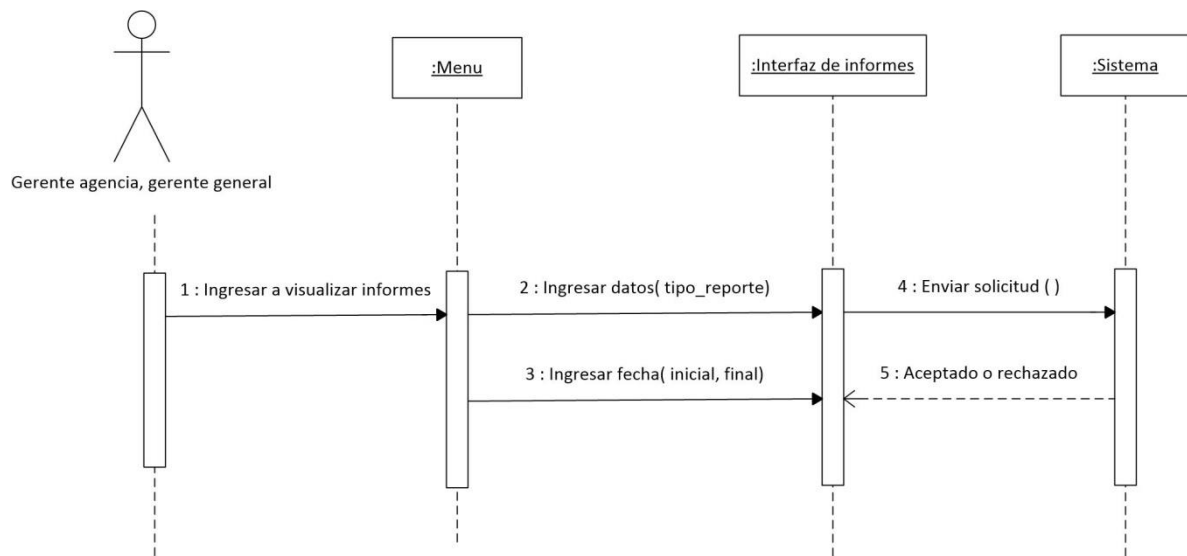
:Menu

:Interfaz de informes

:Sistema

Gerente agencia, gerente general

1 : Ingresar a visualizar informes

2 : Ingresar datos( tipo_reporte)

4 : Enviar solicitud ( )

3 : Ingresar fecha( inicial, final)

5 : Aceptado o rechazado